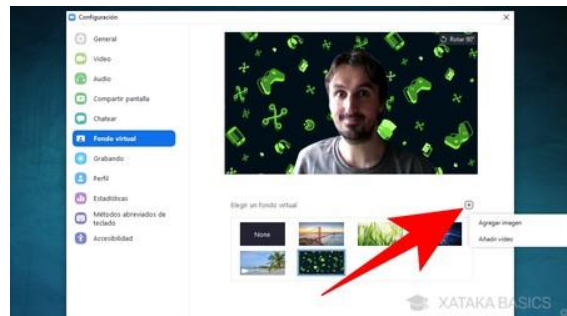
Configuración

General
Vídeo
Audio
Compartir pantalla
Chatear
Fondo virtual
Grabando
Perfil
Estadísticas
Métodos abreviados de teclado
Accesibilidad

Rotar 90°

Elegir un fondo virtual

None

Agregar imagen
Añadir vídeo

XATAKA BASICS